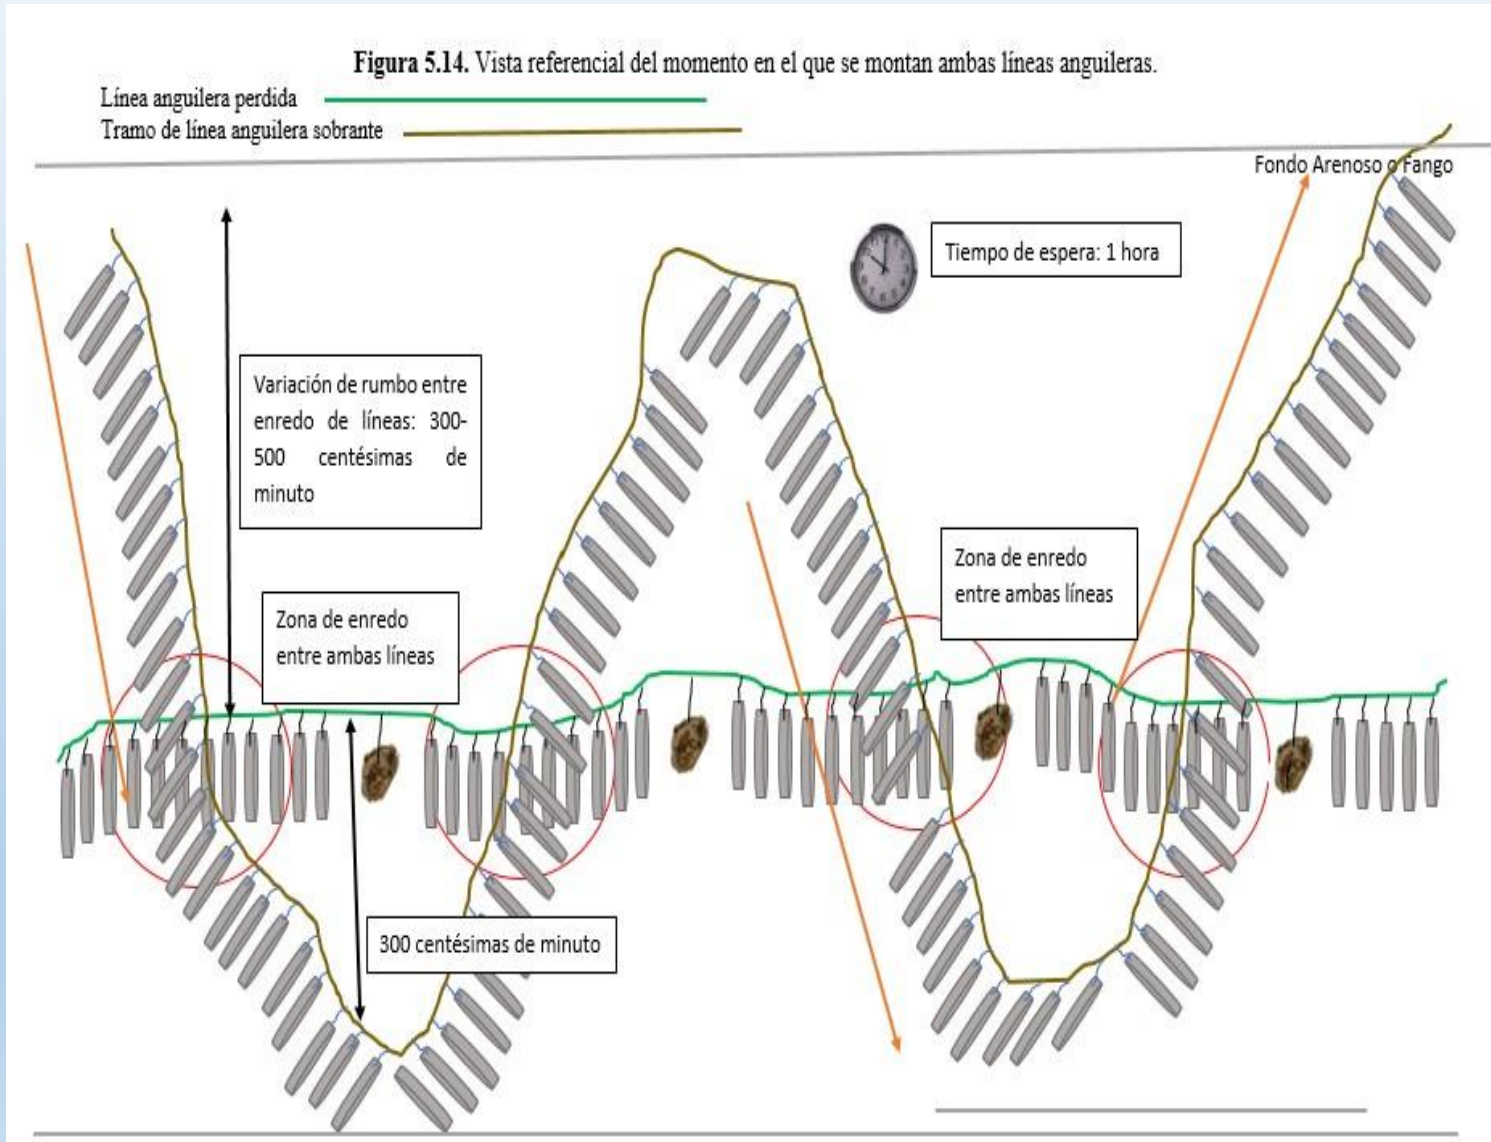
**Figura 5.14.** Vista referencial del momento en el que se montan ambas líneas anguileras.

Línea anguilera perdida

Tramo de línea anguilera sobrante

Fondo Arenoso o Fango

Tiempo de espera: 1 hora

Variación de rumbo entre enredo de líneas: 300-500 centésimas de minuto

Zona de enredo entre ambas líneas

Zona de enredo entre ambas líneas

300 centésimas de minuto